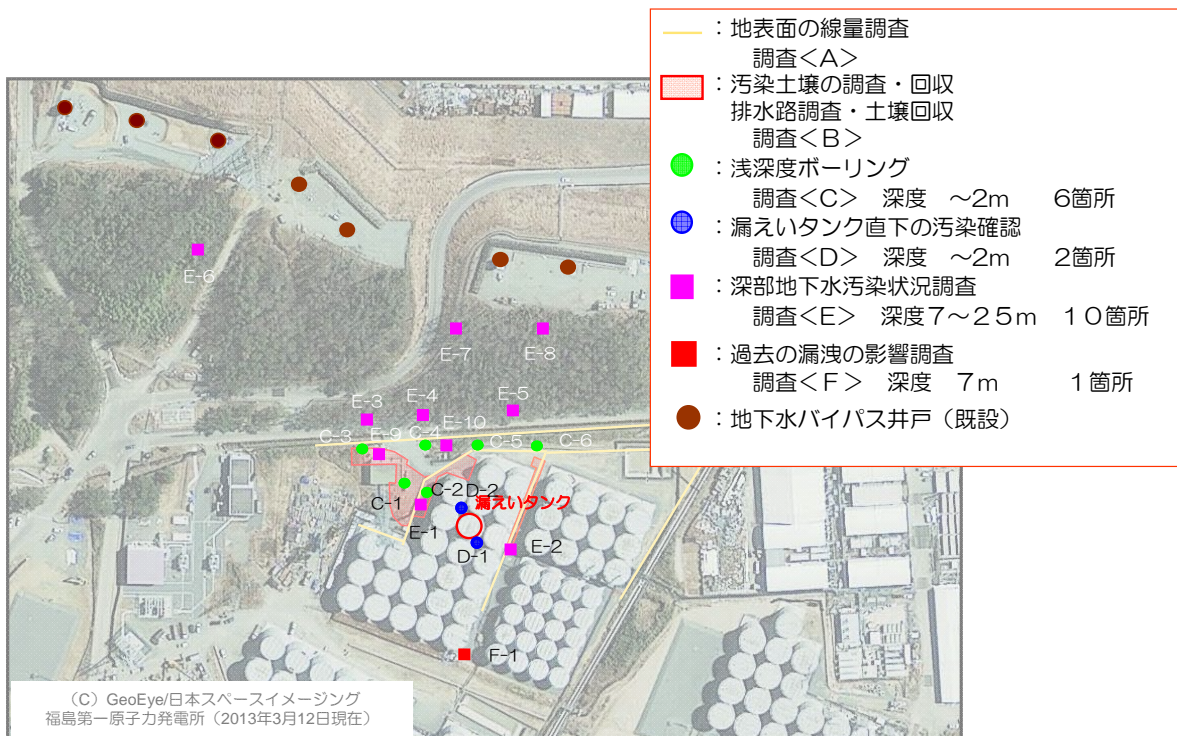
：地表面の線量調査
調査＜A＞
：汚染土壌の調査・回収
排水路調査・土壌回収
調査＜B＞
：浅深度ボーリング
調査＜C＞　深度　～2m　　6箇所
：漏えいタンク直下の汚染確認
調査＜D＞　深度　～2m　　2箇所
：深部地下水汚染状況調査
調査＜E＞　深度7～25m　10箇所
：過去の漏洩の影響調査
調査＜F＞　深度　7m　　1箇所
：地下水バイパス井戸（既設）

E-6
E-7
E-8
E-3
E-4
E-5
E-10
C-3
E-9
C-4
C-5
C-6
C-1
C-2
D-2
漏えいタンク
E-1
D-1
E-2
F-1

（C）GeoEye/日本スペースイメージング
福島第一原子力発電所（2013年3月12日現在）